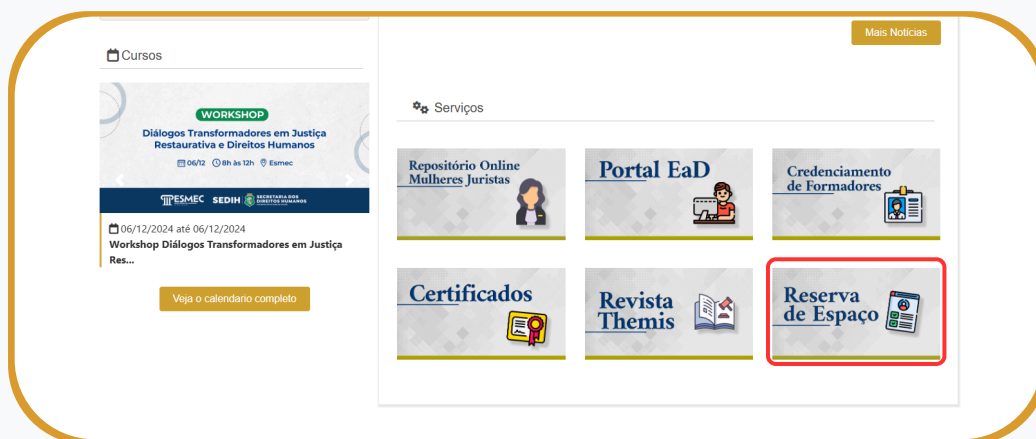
Cursos

WORKSHOP

Diálogos Transformadores em Justiça Restaurativa e Direitos Humanos

06/12 8h às 12h Esmec

ESMEC SEDIH SECRETARIA DOS DIREITOS HUMANOS

06/12/2024 até 06/12/2024

Workshop Diálogos Transformadores em Justiça Res...

Veja o calendario completo

Mais Notícias

Serviços

Repositório Online Mulheres Juristas

Portal EaD

Credenciamento de Formadores

Certificados

Revista Themis

Reserva de Espaço